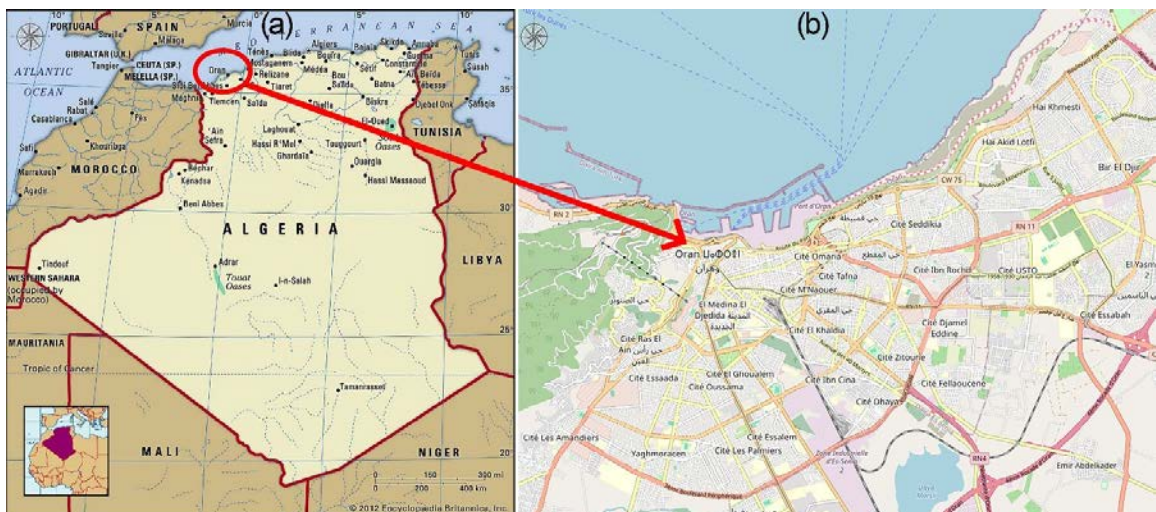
(a)

PORTUGAL
SPAIN
Murcia
Málaga
GIBRALTAR (U.K.)
Tangier
CEUTA (SP.)
MELILLA (SP.)
ATLANTIC
OCEAN
Salé
Rabat
Casablanca
Fès
Khouribga
Safi
Marrakech
Agadir
MOROCCO
Oran
Ténès
Blida
Algiers
Mostaganem
Médéa
Relizane
Tiaret
Bou Saâda
Béjaïa
Skikda
Annaba
Sétif
Constantine
Batna
Aïn Beïda
Tébessa
Biskra
Sousse
Sfax
Djelfa
Sidi Bel Abbès
Maghnia
Tlemcen
Saïda
Aïn Sefra
Laghouat
Hassi R'Mel
Ghardaïa
El-Oued
Touggourt
Ouargla
Hassi Messaoud
Djebel Onk
TUNISIA
Oases
Béchar
Kenadsa
Beni Abbes
ALGERIA
Tindouf
WESTERN SAHARA (occupied by Morocco)
Adrar
Touat Oases
I-n-Salah
LIBYA
MAURITANIA
Tropic of Cancer
Tamanrasset
MALI
NIGER
35°
30°
0 150 300 mi
0 200 400 km
© 2012 Encyclopædia Britannica, Inc.

(b)

Hai Khmesti
Hai Akid Lotfi
Bir El Djir
CW 75
RN 2
RN 11
Oran ⵡⵀⵔⴰⵏ
وهران
Cité Seddikia
Cité Omaria
Cité Tafna
Cité M'Naouer
Cité Ibn Rochd
Cité USTO
El Yasmine
El Medina El Djedida
المدينة الجديدة
Cité Ras El Ain
Cité El Khaldia
Cité Djamel Eddine
Cité Essabah
Cité Zitoune
Cité Essaada
Cité El Ghoualem
Cité Oussama
Cité Ibn Cina
Cité Fellaoucene
Cité Dhaya
Cité Les Amandiers
Cité Essalem
Cité Les Palmiers
Yaghmoracen
RN4
Emir Abdelkader